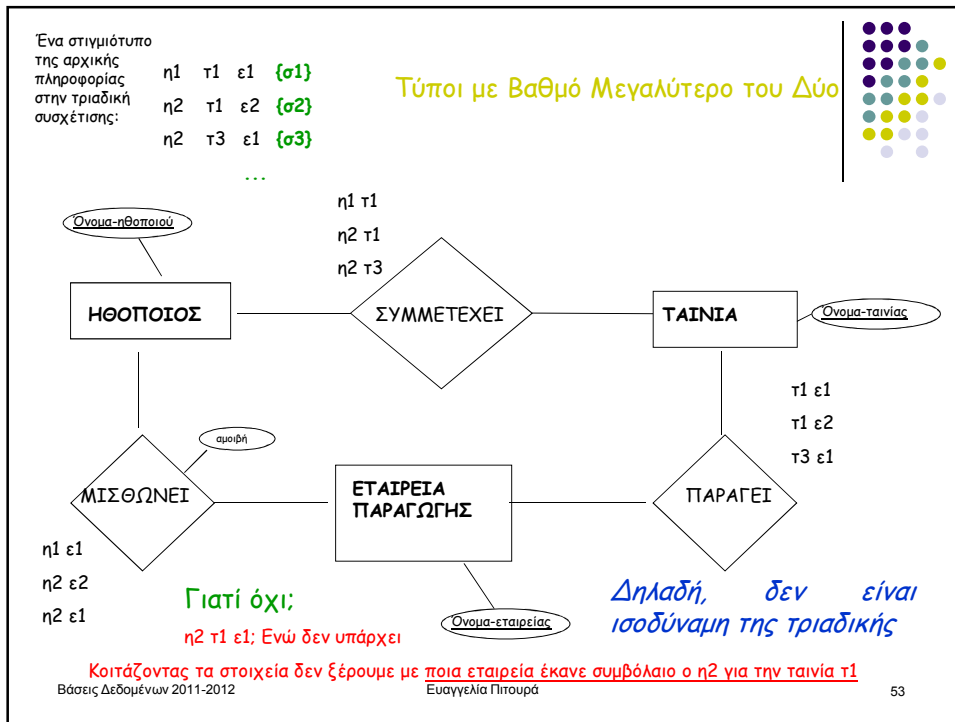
Ένα στιγμιότυπο της αρχικής πληροφορίας στην τριαδική συσχέτιση:

η1 τ1 ε1 {σ1}
η2 τ1 ε2 {σ2}
η2 τ3 ε1 {σ3}
…

Τύποι με Βαθμό Μεγαλύτερο του Δύο

Όνομα-ηθοποιού

η1 τ1
η2 τ1
η2 τ3

ΗΘΟΠΟΙΟΣ

ΣΥΜΜΕΤΕΧΕΙ

ΤΑΙΝΙΑ

Όνομα-ταινίας

τ1 ε1
τ1 ε2
τ3 ε1

αμοιβή

ΜΙΣΘΩΝΕΙ

ΕΤΑΙΡΕΙΑ ΠΑΡΑΓΩΓΗΣ

ΠΑΡΑΓΕΙ

η1 ε1
η2 ε2
η2 ε1

Γιατί όχι;

η2 τ1 ε1; Ενώ δεν υπάρχει

Όνομα-εταιρείας

Δηλαδή, δεν είναι ισοδύναμη της τριαδικής

Κοιτάζοντας τα στοιχεία δεν ξέρουμε με ποια εταιρεία έκανε συμβόλαιο ο η2 για την ταινία τ1

Βάσεις Δεδομένων 2011-2012

Ευαγγελία Πιτουρά

53